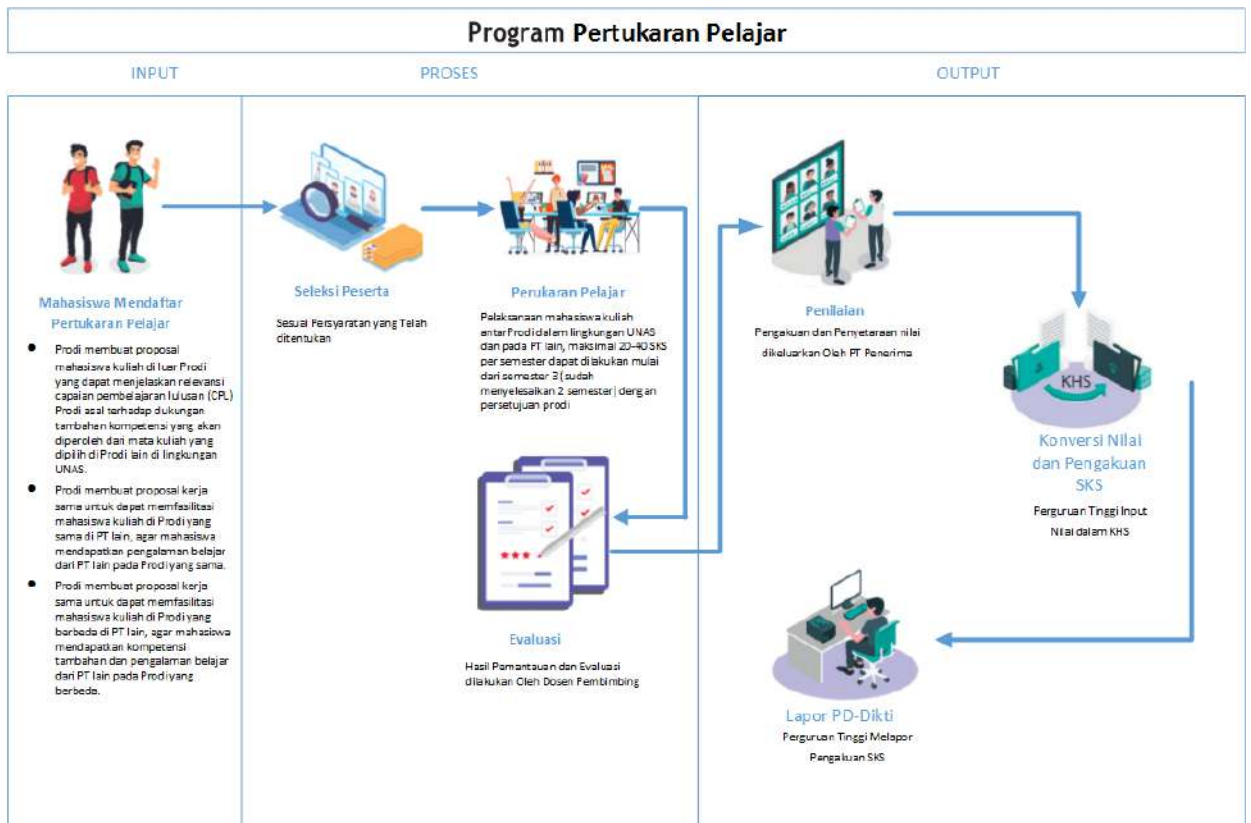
Program Pertukaran Pelajar

INPUT

PROSES

OUTPUT

Mahasiswa Mendaftar Pertukaran Pelajar

- Prodi membuat proposal mahasiswa kuliah di luar Prodi yang dapat menjelaskan relevansi capaian pembelajaran lulusan (CPL) Prodi asal terhadap dukungan tambahan kompetensi yang akan diperoleh dari mata kuliah yang dipilih di Prodi lain di lingkungan UNAS.
- Prodi membuat proposal kerja sama untuk dapat memfasilitasi mahasiswa kuliah di Prodi yang sama di PT lain, agar mahasiswa mendapatkan pengalaman belajar dari PT lain pada Prodi yang sama.
- Prodi membuat proposal kerja sama untuk dapat memfasilitasi mahasiswa kuliah di Prodi yang berbeda di PT lain, agar mahasiswa mendapatkan kompetensi tambahan dan pengalaman belajar dari PT lain pada Prodi yang berbeda.

Seleksi Peserta

Sesuai Persyaratan yang Telah ditentukan

Perukaran Pelajar

Pelaksanaan mahasiswa kuliah antar Prodi dalam lingkungan UNAS dan pada PT lain, maksimal 20-40 SKS per semester dapat dilakukan mulai dari semester 3 (sudah menyelesaikan 2 semester) dengan persetujuan prodi

Evaluasi

Hasil Pemantauan dan Evaluasi dilakukan Oleh Dosen Pembimbing

Penilaian

Pengakuan dan Penyetaraan nilai dikeluarkan Oleh PT Penerima

KHS

Konversi Nilai dan Pengakuan SKS

Perguruan Tinggi Input Nilai dalam KHS

Lapor PD-Dikti

Perguruan Tinggi Melapor Pengakuan SKS